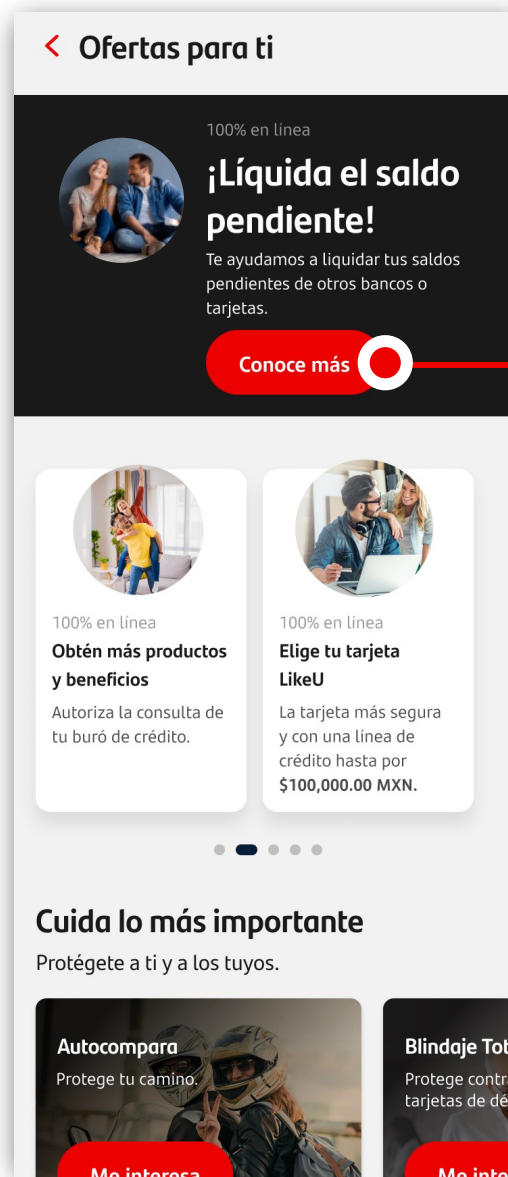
< Ofertas para ti

100% en línea

¡Líquida el saldo pendiente!

Te ayudamos a liquidar tus saldos pendientes de otros bancos o tarjetas.

Conoce más

100% en línea

Obtén más productos y beneficios

Autoriza la consulta de tu buró de crédito.

100% en línea

Elige tu tarjeta LikeU

La tarjeta más segura y con una línea de crédito hasta por $100,000.00 MXN.

Cuida lo más importante

Protégete a ti y a los tuyos.

Autocompara

Protege tu camino.

Me interesa

Blindaje Tot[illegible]

Protege contra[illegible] tarjetas de dé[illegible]

Me inte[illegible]